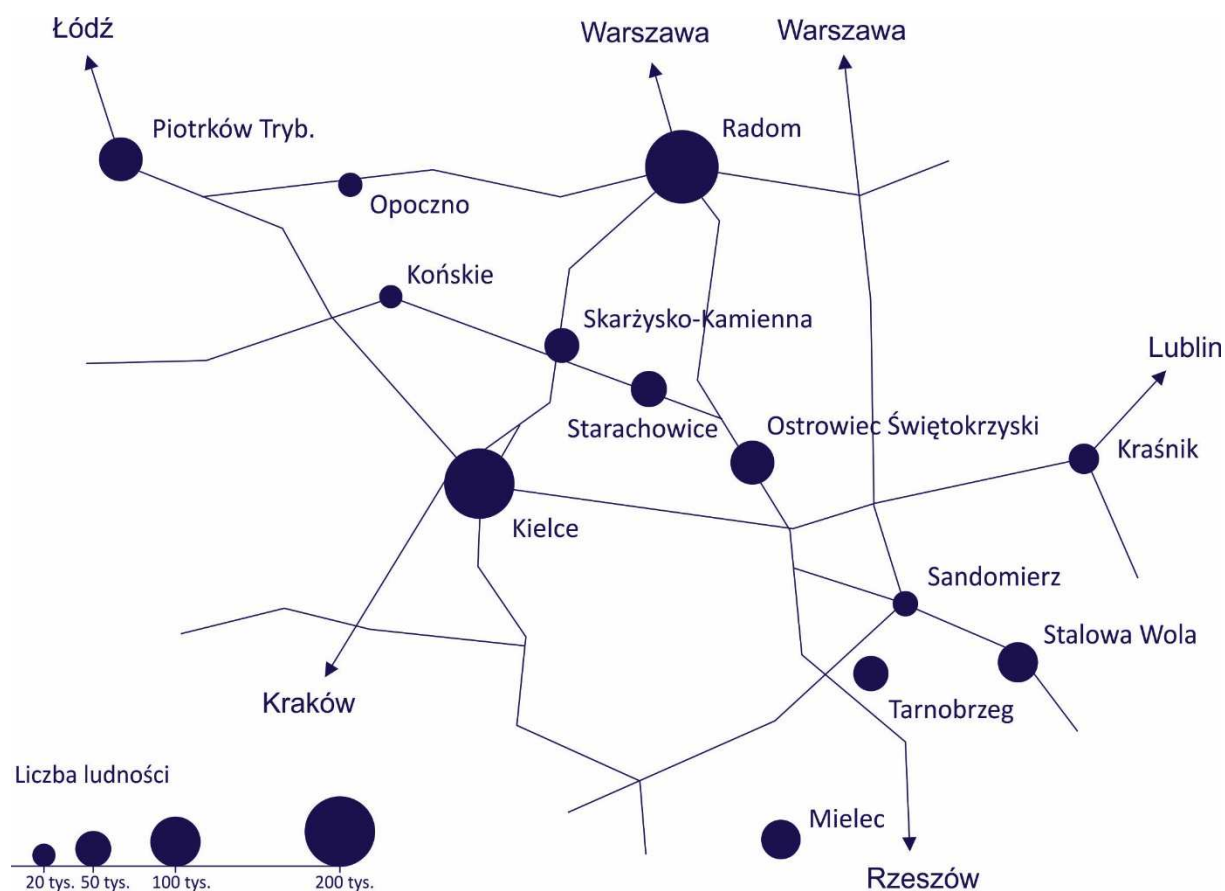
Łódź

Warszawa

Warszawa

Piotrków Tryb.

Radom

Opoczno

Końskie

Skarżysko-Kamienna

Lublin

Starachowice

Ostrowiec Świętokrzyski

Kraśnik

Kielce

Sandomierz

Stalowa Wola

Kraków

Tarnobrzeg

Liczba ludności

Mielec

20 tys. 50 tys. 100 tys. 200 tys.

Rzeszów